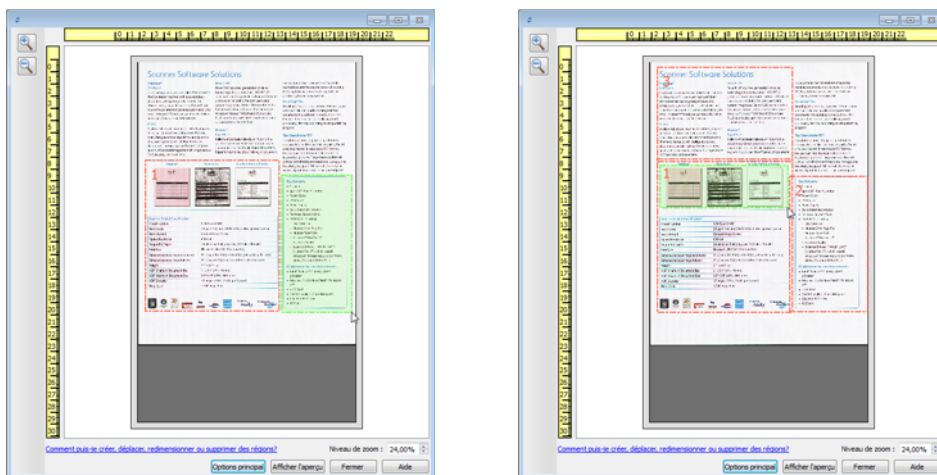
Scanner Software Solutions

Comment puis-je créer, déplacer, redimensionner ou supprimer des régions?

Niveau de zoom : 24,00%

Options principal

Afficher l'aperçu

Fermer

Aide

Scanner Software Solutions

Comment puis-je créer, déplacer, redimensionner ou supprimer des régions?

Niveau de zoom : 24,00%

Options principal

Afficher l'aperçu

Fermer

Aide